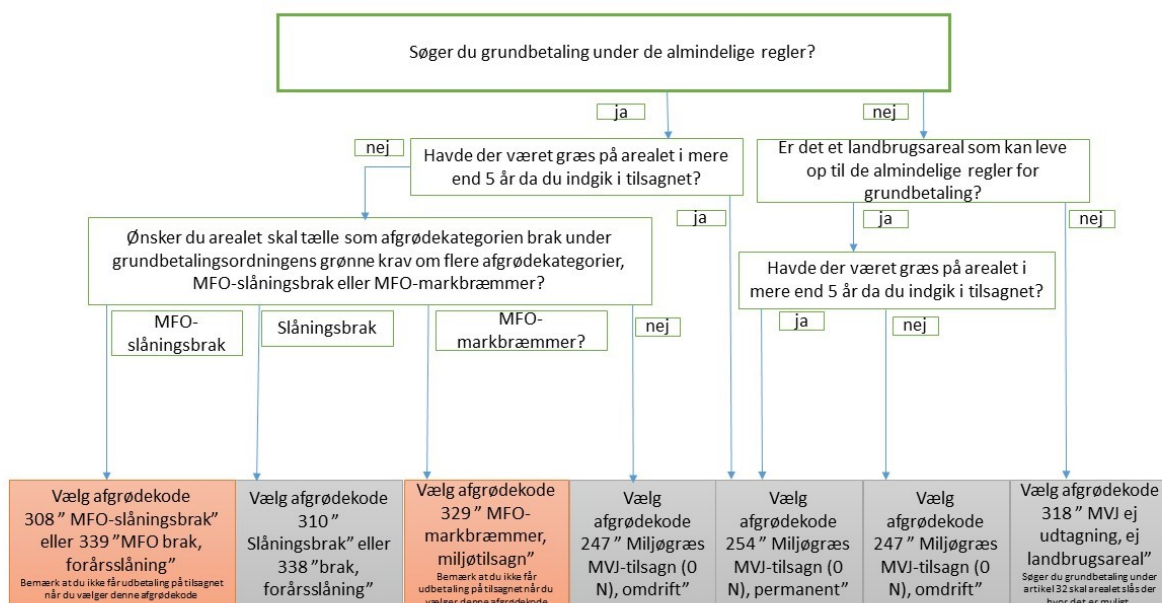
Søger du grundbetaling under de almindelige regler?

ja

nej

nej

Havde der været græs på arealet i mere end 5 år da du indgik i tilsagnet?

Er det et landbrugsareal som kan leve op til de almindelige regler for grundbetaling?

ja

ja

nej

Ønsker du arealet skal tælle som afgrødekategorien brak under grundbetalingsordningens grønne krav om flere afgrødekategorier, MFO-slåningsbrak eller MFO-markbræmmer?

Havde der været græs på arealet i mere end 5 år da du indgik i tilsagnet?

MFO-slåningsbrak

Slåningsbrak

MFO-markbræmmer?

nej

ja

nej

Vælg afgrødekode 308 " MFO-slåningsbrak" eller 339 "MFO brak, forårsslåning"
Bemærk at du ikke får udbetaling på tilsagnet når du vælger denne afgrødekode

Vælg afgrødekode 310 " Slåningsbrak" eller 338 "brak, forårsslåning"

Vælg afgrødekode 329 " MFO-markbræmmer, miljøtilsagn"
Bemærk at du ikke får udbetaling på tilsagnet når du vælger denne afgrødekode

Vælg afgrødekode 247 " Miljøgræs MVJ-tilsagn (0 N), omdrift"

Vælg afgrødekode 254 " Miljøgræs MVJ-tilsagn (0 N), permanent"

Vælg afgrødekode 247 " Miljøgræs MVJ-tilsagn (0 N), omdrift"

Vælg afgrødekode 318 " MVJ ej udtagning, ej landbrugsareal"
Søger du grundbetaling under artikel 32 skal arealet slås der hvor det er muligt